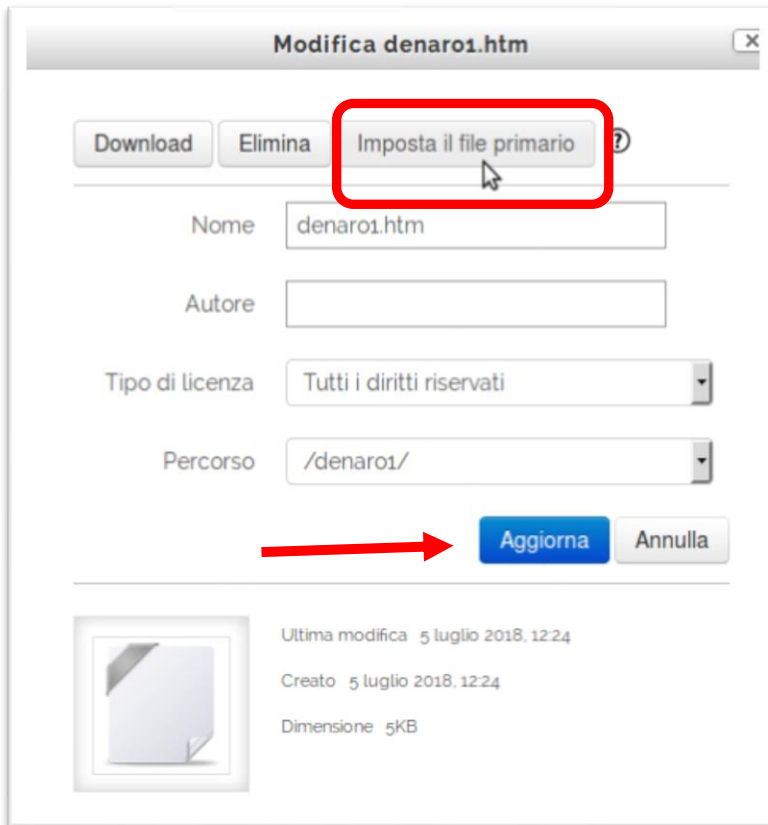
Modifica denaro1.htm

x

Download | Elimina | Imposta il file primario | ?

Nome denaro1.htm

Autore

Tipo di licenza Tutti i diritti riservati

Percorso /denaro1/

Aggiorna | Annulla

Ultima modifica 5 luglio 2018, 12:24

Creato 5 luglio 2018, 12:24

Dimensione 5KB